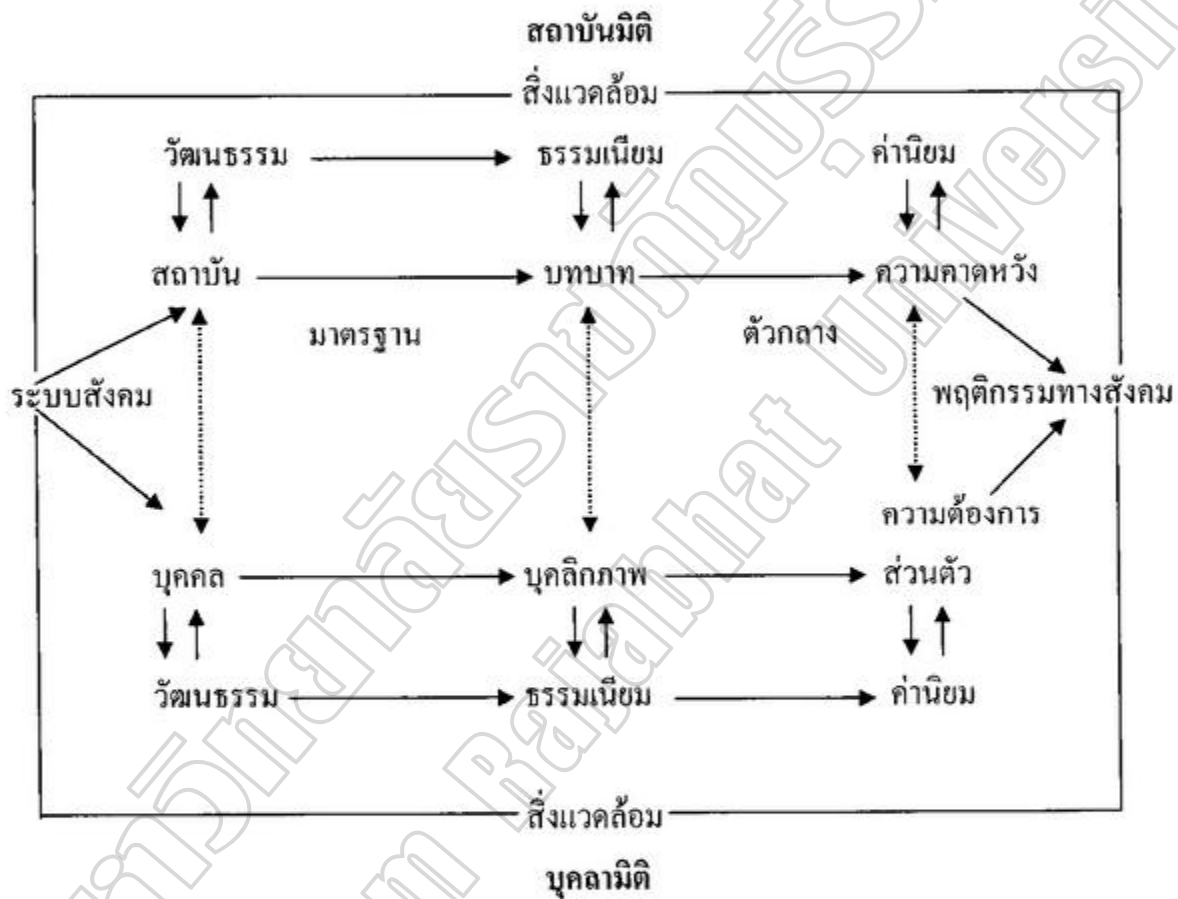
สถาบันมิติ

สิ่งแวดล้อม

วัฒนธรรม ธรรมเนียม ค่านิยม

สถาบัน บทบาท ความคาดหวัง

มาตรฐาน ตัวกลาง

ระบบสังคม พฤติกรรมทางสังคม

ความต้องการ

บุคคล บุคลิกภาพ ส่วนตัว

วัฒนธรรม ธรรมเนียม ค่านิยม

สิ่งแวดล้อม

บุคลามิติ

มหาวิทยาลัยราชภัฏ Rajabhat University